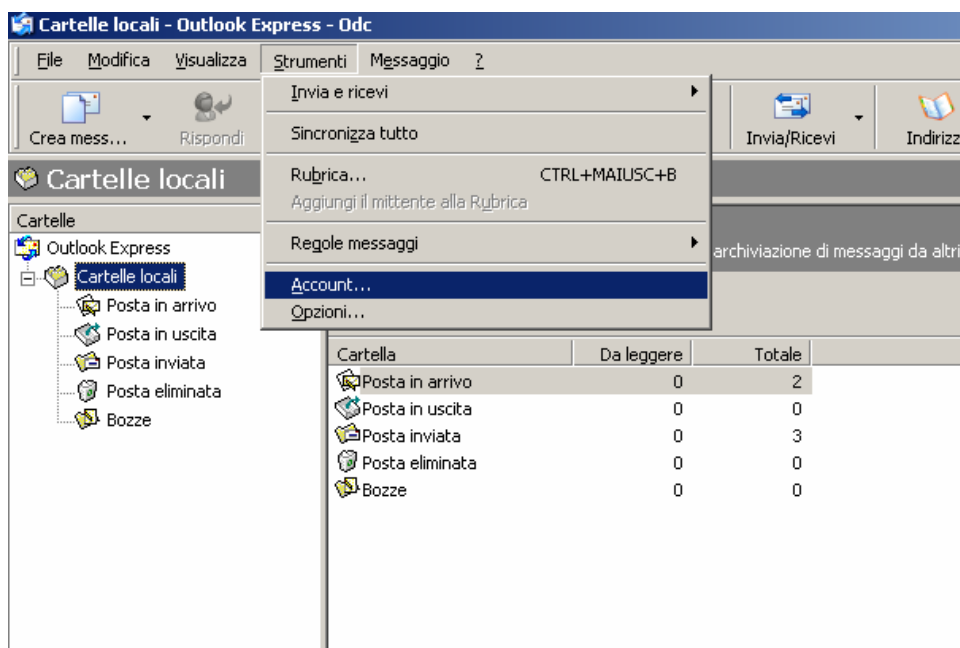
Cartelle locali - Outlook Express - Odc

File Modifica Visualizza Strumenti Messaggio ?

Crea mess... Rispondi Invia/Ricevi Indirizz

Cartelle locali

Cartelle
Outlook Express
Cartelle locali
Posta in arrivo
Posta in uscita
Posta inviata
Posta eliminata
Bozze

Invia e ricevi
Sincronizza tutto
Rubrica... CTRL+MAIUSC+B
Aggiungi il mittente alla Rubrica
Regole messaggi
Account...
Opzioni...

archiviazione di messaggi da altri

| Cartella | Da leggere | Totale |
|---|---|---|
| Posta in arrivo | 0 | 2 |
| Posta in uscita | 0 | 0 |
| Posta inviata | 0 | 3 |
| Posta eliminata | 0 | 0 |
| Bozze | 0 | 0 |